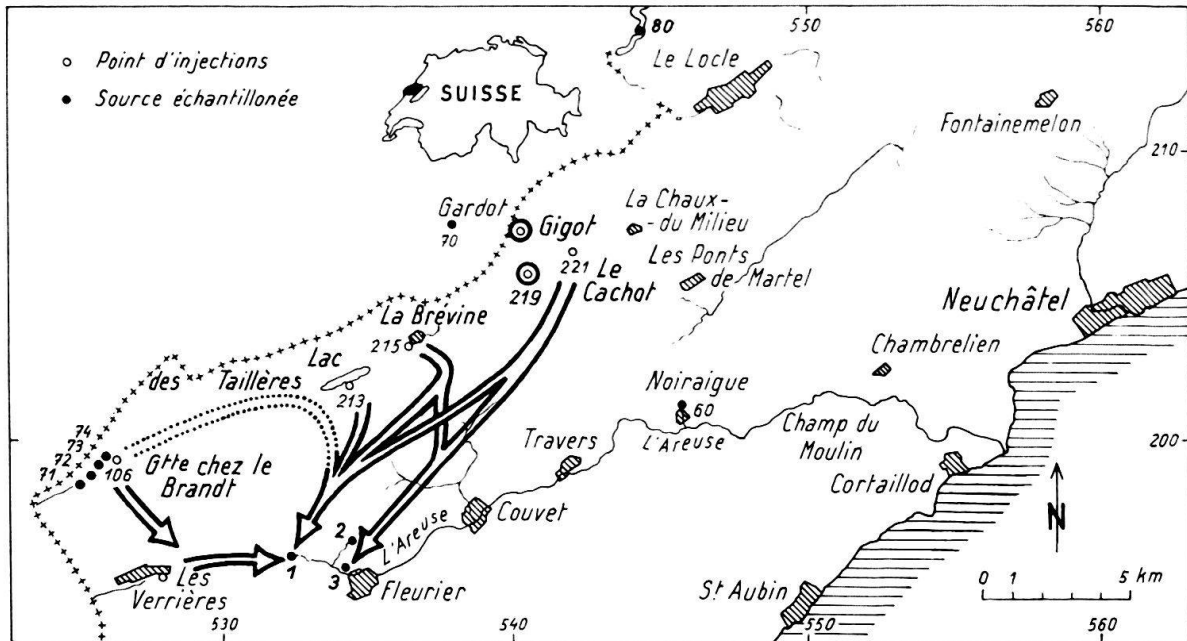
Point d'injections
Source échantillonée
SUISSE
80
550
560
Le Locle
Fontainemelon
210
Gardot
70
Gigot
La Chaux-du Milieu
221
Le Cachot
219
Les Ponts de Martel
Neuchâtel
La Brevine
215
Lac des Taillères
213
Chambrelien
Noiraigue
60
Champ du Moulin
L'Areuse
Travers
74
73
72
71
106
Gtte chez le Brandt
200
Cortaillod
N
Couvet
2
L'Areuse
1
3
Fleurier
Les Verrières
St Aubin
0 1 5 km
530
540
550
560